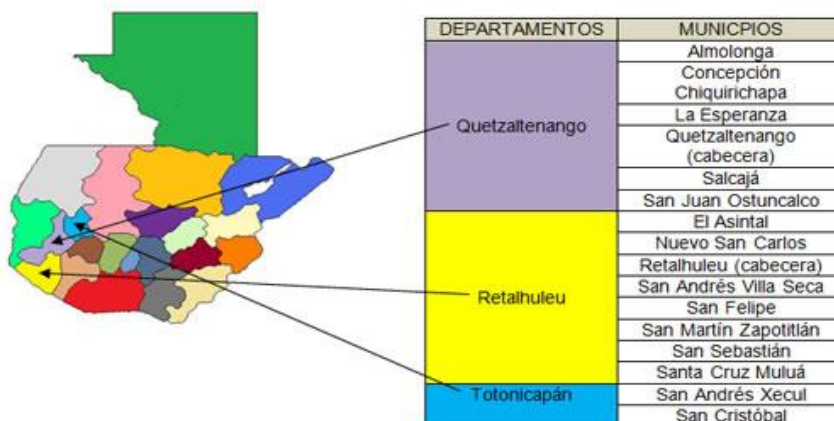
| DEPARTAMENTOS | MUNICPIOS |
|---|---|
| Quetzaltenango | Almolonga |
| | Concepción Chiquirichapa |
| | La Esperanza |
| | Quetzaltenango (cabecera) |
| | Salcajá |
| | San Juan Ostuncalco |
| Retalhuleu | El Asintal |
| | Nuevo San Carlos |
| | Retalhuleu (cabecera) |
| | San Andrés Villa Seca |
| | San Felipe |
| | San Martín Zapotitlán |
| | San Sebastián |
| | Santa Cruz Muluá |
| Totonicapán | San Andrés Xecul |
| | San Cristóbal |